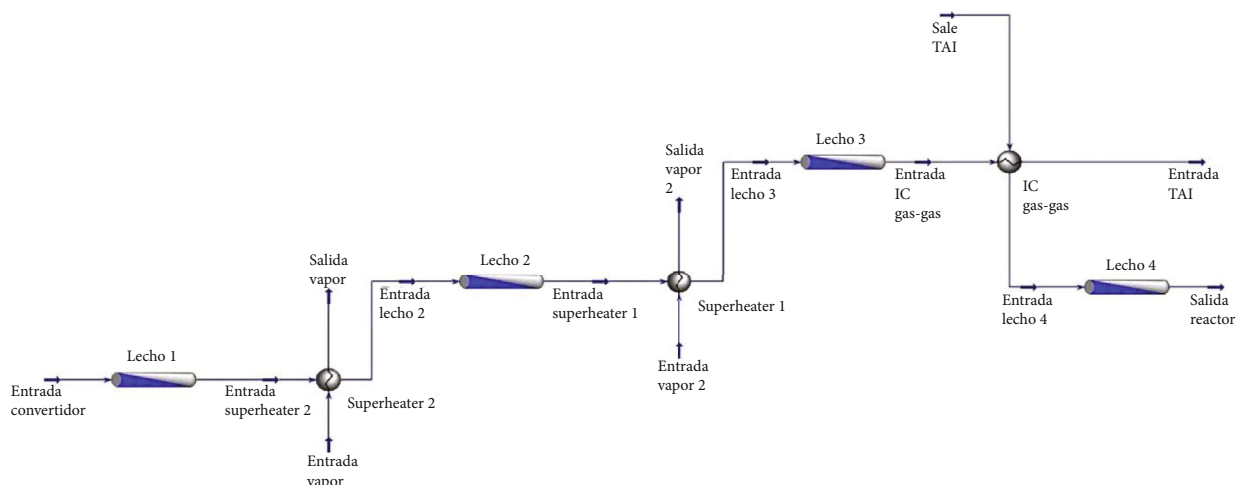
Sale TAI

Salida vapor 2

Lecho 3

Entrada lecho 3

Entrada IC gas-gas

IC gas-gas

Entrada TAI

Salida vapor

Lecho 2

Entrada lecho 2

Entrada superheater 1

Superheater 1

Lecho 4

Entrada lecho 4

Salida reactor

Lecho 1

Entrada convertidor

Entrada superheater 2

Superheater 2

Entrada vapor 2

Entrada vapor